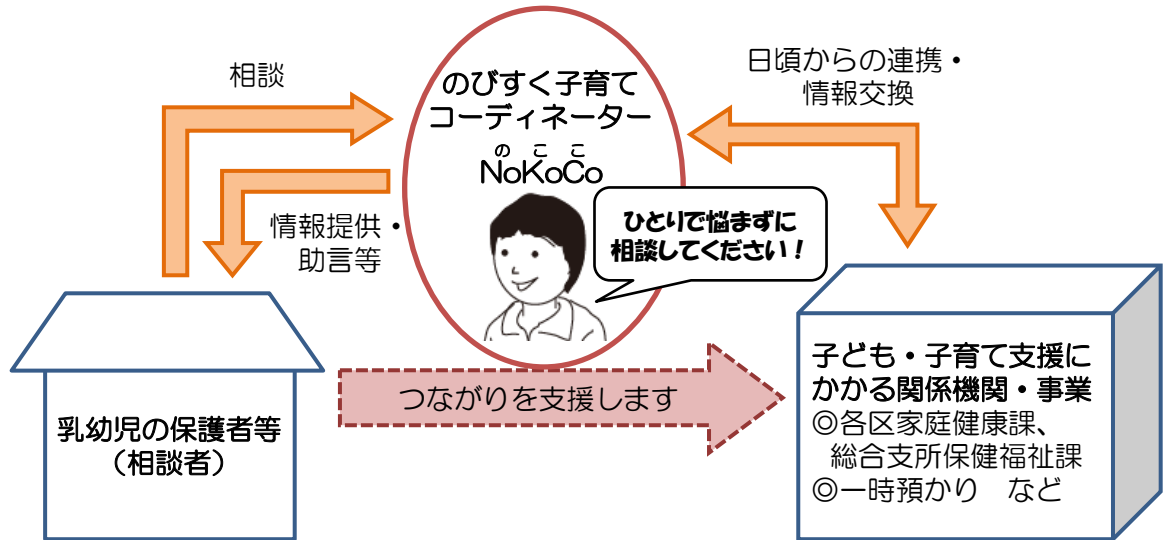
相談

のびすく子育て
コーディネーター
のここ
NoKoCo

日頃からの連携・
情報交換

情報提供・
助言等

ひとりで悩まずに
相談してください！

乳幼児の保護者等
（相談者）

つながりを支援します

子ども・子育て支援に
かかる関係機関・事業
◎各区家庭健康課、
総合支所保健福祉課
◎一時預かり　など